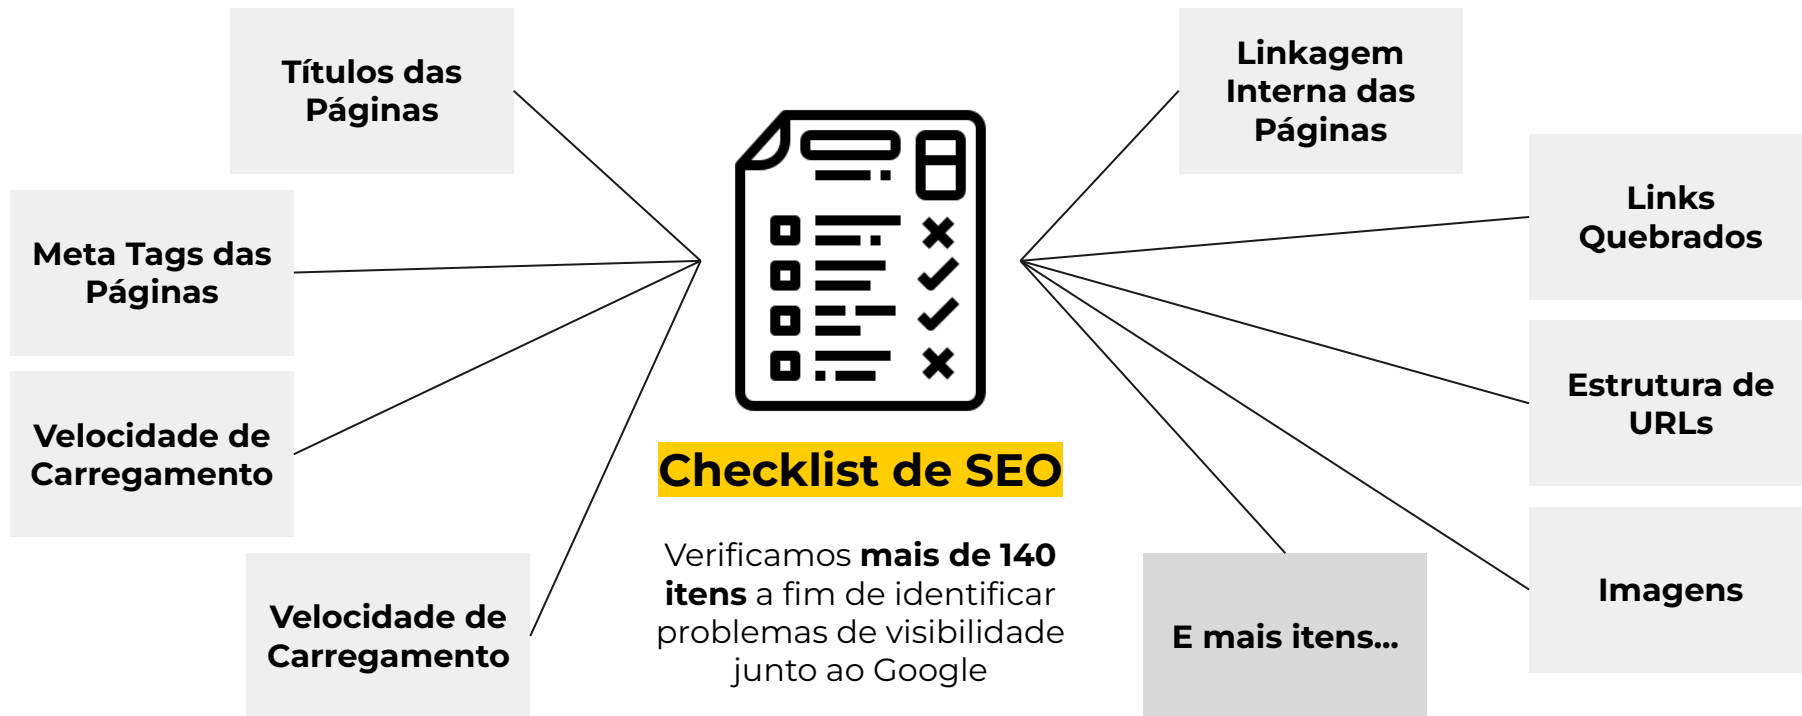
Títulos das Páginas

Meta Tags das Páginas

Velocidade de Carregamento

Velocidade de Carregamento

Checklist de SEO

Verificamos **mais de 140 itens** a fim de identificar problemas de visibilidade junto ao Google

Linkagem Interna das Páginas

Links Quebrados

Estrutura de URLs

Imagens

E mais itens...